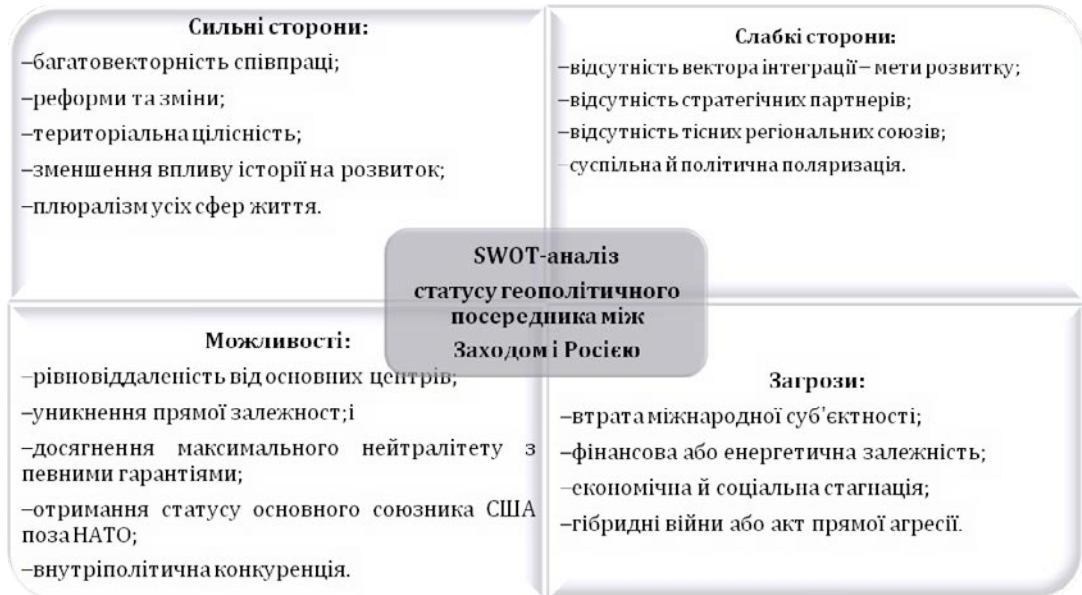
Сильні сторони:
–багатовекторність співпраці;
–реформи та зміни;
–територіальна цілісність;
–зменшення впливу історії на розвиток;
–плюралізм усіх сфер життя.

Слабкі сторони:
–відсутність вектора інтеграції – мети розвитку;
–відсутність стратегічних партнерів;
–відсутність тісних регіональних союзів;
–суспільна й політична поляризація.

SWOT-аналіз
статусу геополітичного посередника між
Заходом і Росією

Можливості:
–рівновіддаленість від основних центрів;
–уникнення прямої залежност;і
–досягнення максимального нейтралітету з певними гарантіями;
–отримання статусу основного союзника США поза НАТО;
–внутріполітична конкуренція.

Загрози:
–втрата міжнародної суб'єктності;
–фінансова або енергетична залежність;
–економічна й соціальна стагнація;
–гібридні війни або акт прямої агресії.